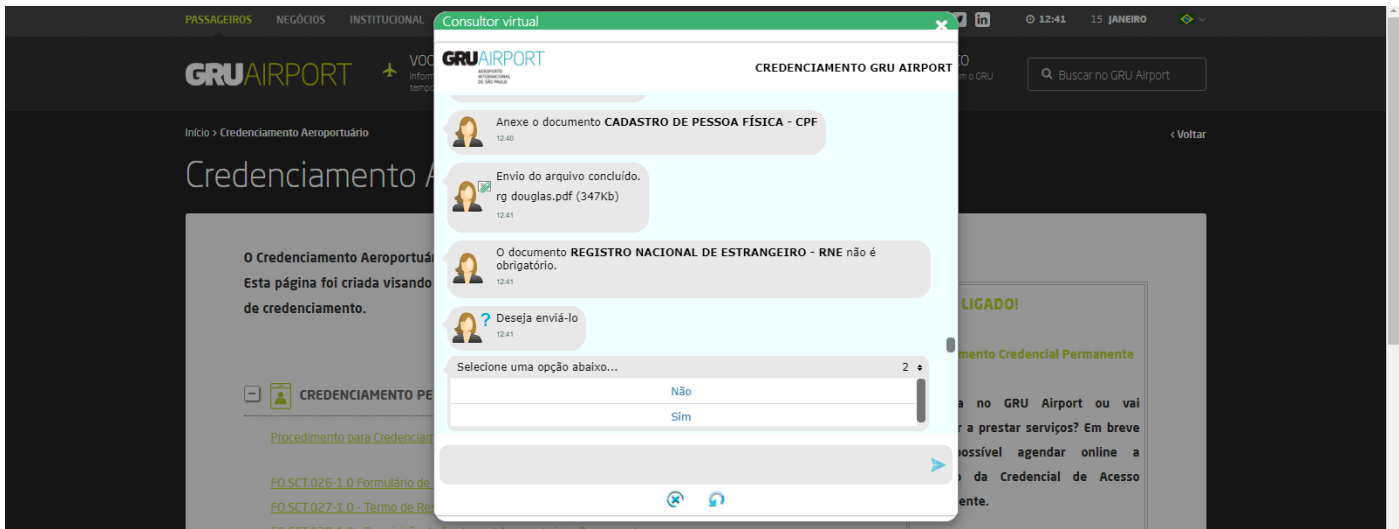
PASSAGEIROS NEGÓCIOS INSTITUCIONAL

12:41 15 JANEIRO

GRUAIRPORT

VOC
Inform
tempo

O
m o GRU

Buscar no GRU Airport

Início > Credenciamento Aeroportuário

< Voltar

Credenciamento A

O Credenciamento Aeroportuá
Esta página foi criada visando
de credenciamento.

CREDENCIAMENTO PE

Procedimento para Credenciam

FO.SCT.026-1.0 Formulário de

FO.SCT.027-1.0 - Termo de Re

LIGADO!

mento Credencial Permanente

a no GRU Airport ou vai
r a prestar serviços? Em breve
possível agendar online a
o da Credencial de Acesso
ente.

Consultor virtual

GRUAIRPORT
AEROPORTO INTERNACIONAL DE SÃO PAULO

CREDENCIAMENTO GRU AIRPORT

Anexe o documento CADASTRO DE PESSOA FÍSICA - CPF
12:40

Envio do arquivo concluído.
rg douglas.pdf (347Kb)
12:41

O documento REGISTRO NACIONAL DE ESTRANGEIRO - RNE não é obrigatório.
12:41

? Deseja enviá-lo
12:41

Selecione uma opção abaixo... 2

Não

Sim